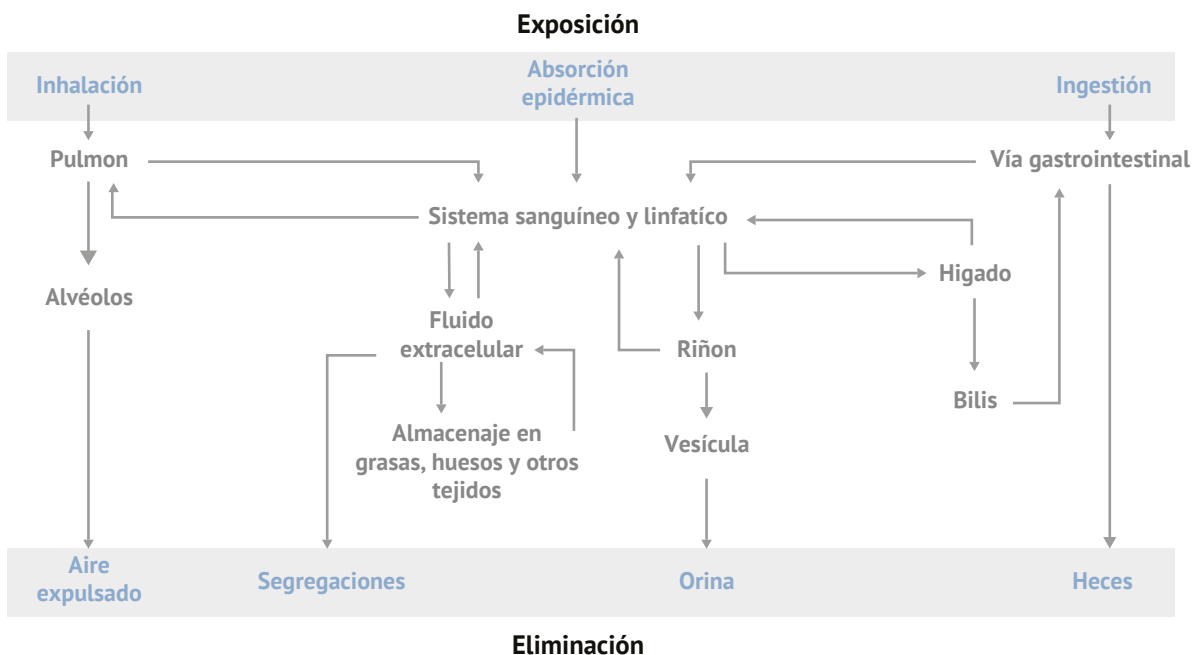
Exposición

Inhalación

Absorción epidérmica

Ingestión

Pulmon

Vía gastrointestinal

Sistema sanguíneo y linfatíco

Higado

Alvéolos

Fluido extracelular

Riñon

Bilis

Almacenaje en grasas, huesos y otros tejidos

Vesícula

Aire expulsado

Segregaciones

Orina

Heces

Eliminación